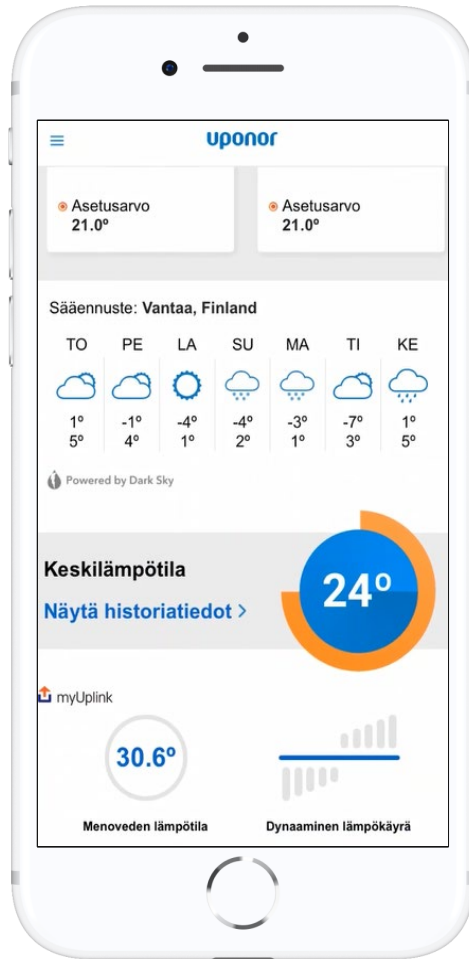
uponor

Asetusarvo
21.0º

Asetusarvo
21.0º

Sääennuste: Vantaa, Finland

| TO | PE | LA | SU | MA | TI | KE |
|---|---|---|---|---|---|---|
| 1º | -1º | -4º | -4º | -3º | -7º | 1º |
| 5º | 4º | 1º | 2º | 1º | 3º | 5º |

Powered by Dark Sky

Keskilämpötila
Näytä historiatiedot >

24º

myUplink

30.6º
Menoveden lämpötila

Dynaaminen lämpökäyrä